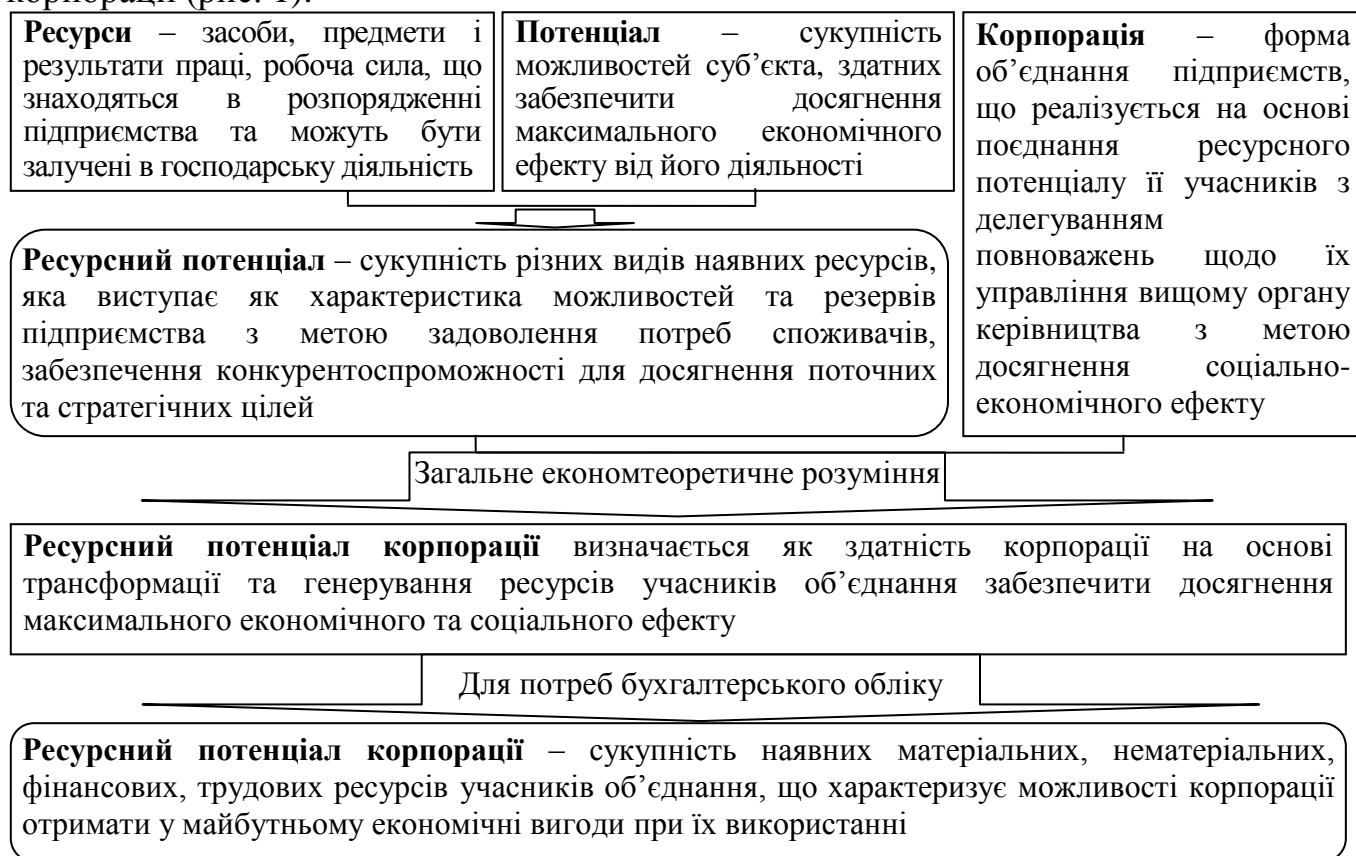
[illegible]

**Ресурси** – засоби, предмети і результати праці, робоча сила, що знаходяться в розпорядженні підприємства та можуть бути залучені в господарську діяльність

**Потенціал** – сукупність можливостей суб'єкта, здатних забезпечити досягнення максимального економічного ефекту від його діяльності

**Корпорація** – форма об'єднання підприємств, що реалізується на основі поєднання ресурсного потенціалу її учасників з делегуванням повноважень щодо їх управління вищому органу керівництва з метою досягнення соціально-економічного ефекту

**Ресурсний потенціал** – сукупність різних видів наявних ресурсів, яка виступає як характеристика можливостей та резервів підприємства з метою задоволення потреб споживачів, забезпечення конкурентоспроможності для досягнення поточних та стратегічних цілей

Загальне економтеоретичне розуміння

**Ресурсний потенціал корпорації** визначається як здатність корпорації на основі трансформації та генерування ресурсів учасників об'єднання забезпечити досягнення максимального економічного та соціального ефекту

Для потреб бухгалтерського обліку

**Ресурсний потенціал корпорації** – сукупність наявних матеріальних, нематеріальних, фінансових, трудових ресурсів учасників об'єднання, що характеризує можливості корпорації отримати у майбутньому економічні вигоди при їх використанні